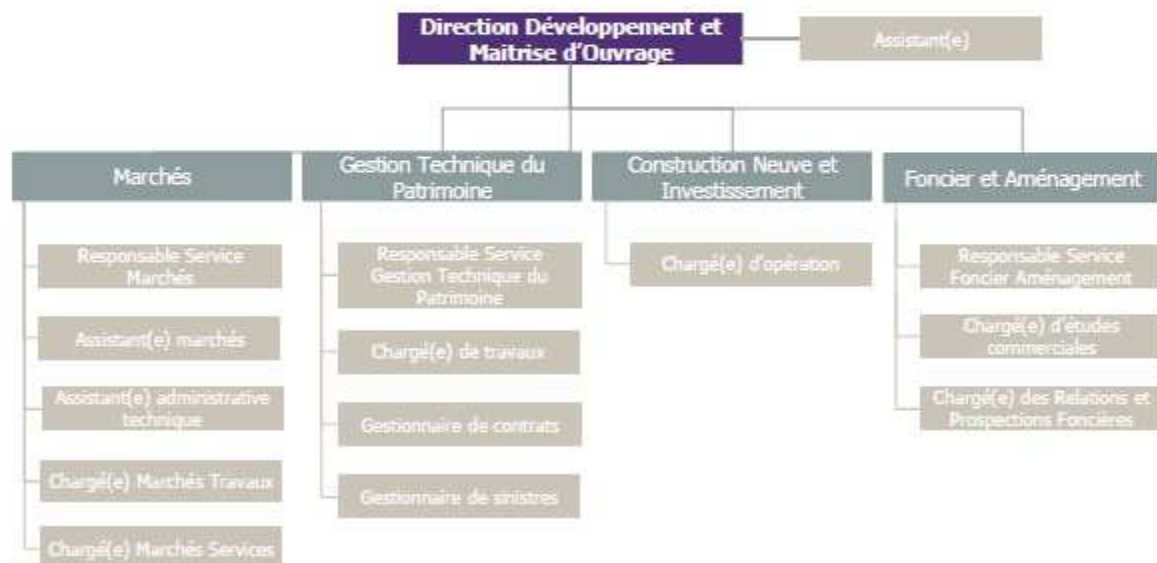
Direction Développement et Maitrise d'Ouvrage

Assistant(e)

Marchés

Responsable Service Marchés

Assistant(e) marchés

Assistant(e) administrative technique

Chargé(e) Marchés Travaux

Chargé(e) Marchés Services

Gestion Technique du Patrimoine

Responsable Service Gestion Technique du Patrimoine

Chargé(e) de travaux

Gestionnaire de contrats

Gestionnaire de sinistres

Construction Neuve et Investissement

Chargé(e) d'opération

Foncier et Aménagement

Responsable Service Foncier Aménagement

Chargé(e) d'études commerciales

Chargé(e) des Relations et Prospections Foncières